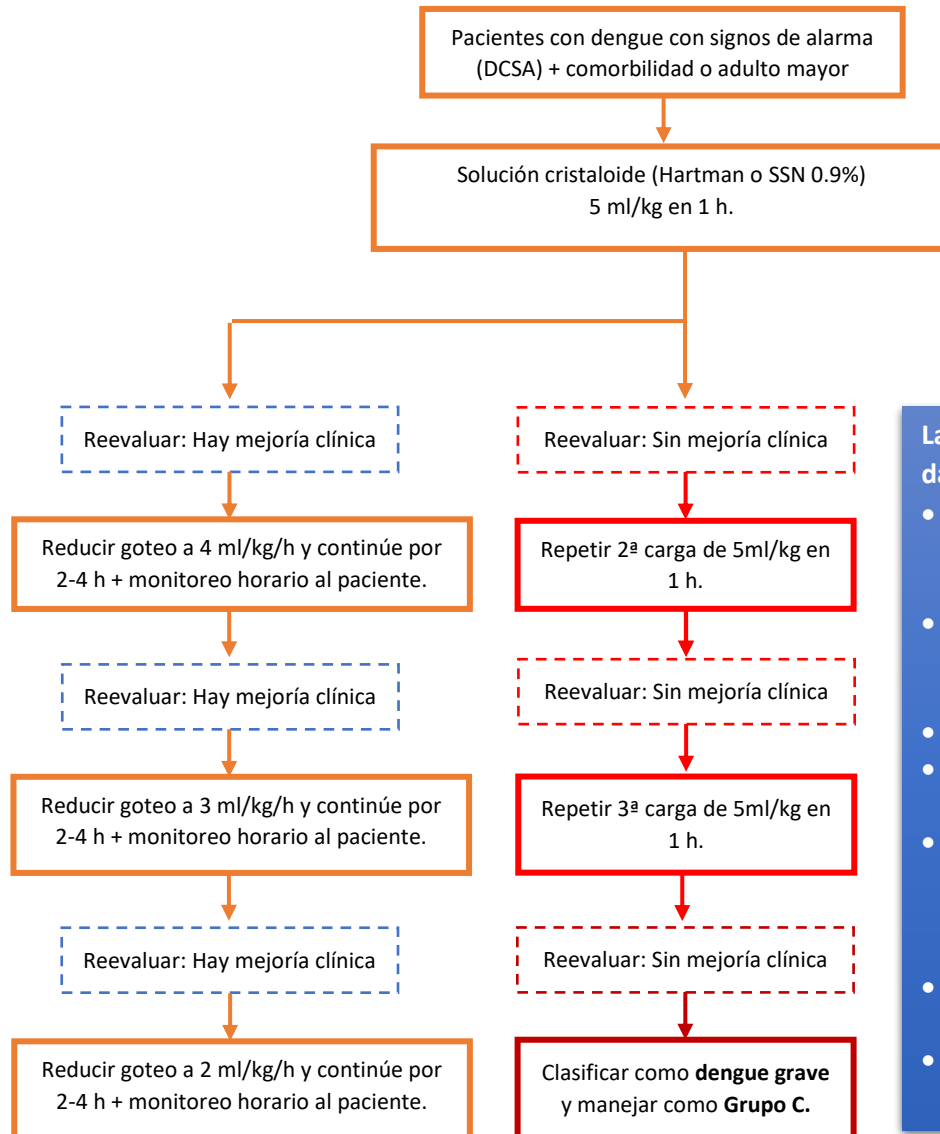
Pacientes con dengue con signos de alarma (DCSA) + comorbilidad o adulto mayor

Solución cristaloide (Hartman o SSN 0.9%) 5 ml/kg en 1 h.

Reevaluar: Hay mejoría clínica

Reevaluar: Sin mejoría clínica

Reducir goteo a 4 ml/kg/h y continúe por 2-4 h + monitoreo horario al paciente.

Repetir 2ª carga de 5ml/kg en 1 h.

Reevaluar: Hay mejoría clínica

Reevaluar: Sin mejoría clínica

Reducir goteo a 3 ml/kg/h y continúe por 2-4 h + monitoreo horario al paciente.

Repetir 3ª carga de 5ml/kg en 1 h.

Reevaluar: Hay mejoría clínica

Reevaluar: Sin mejoría clínica

Reducir goteo a 2 ml/kg/h y continúe por 2-4 h + monitoreo horario al paciente.

Clasificar como **dengue grave** y manejar como **Grupo C.**

La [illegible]
da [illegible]
•
•
•
•
•
•
•